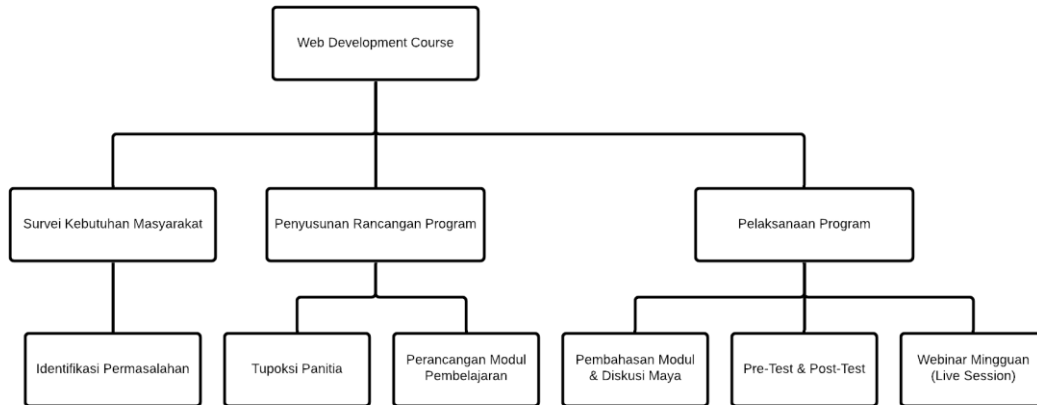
Web Development Course

Survei Kebutuhan Masyarakat

Penyusunan Rancangan Program

Pelaksanaan Program

Identifikasi Permasalahan

Tupoksi Panitia

Perancangan Modul Pembelajaran

Pembahasan Modul & Diskusi Maya

Pre-Test & Post-Test

Webinar Mingguan (Live Session)